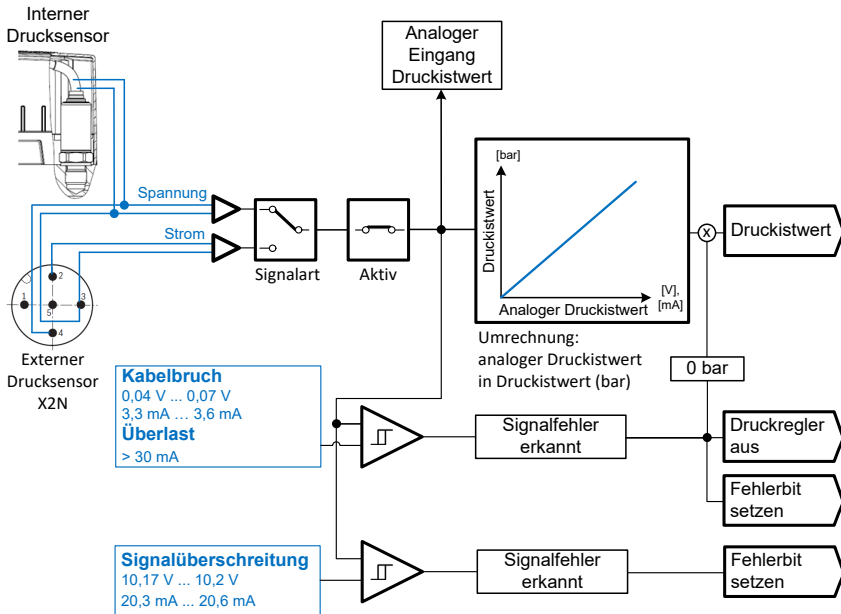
Interner Drucksensor

Spannung

Strom

1
2
3
4
5

Externer Drucksensor X2N

Signalart

Aktiv

Analoger Eingang Druckistwert

[bar]

Druckistwert

Analoger Druckistwert

[V], [mA]

Umrechnung: analoger Druckistwert in Druckistwert (bar)

Druckistwert

0 bar

Kabelbruch
0,04 V ... 0,07 V
3,3 mA ... 3,6 mA
Überlast
> 30 mA

Signalfehler erkannt

Druckregler aus

Fehlerbit setzen

Signalüberschreitung
10,17 V ... 10,2 V
20,3 mA ... 20,6 mA

Signalfehler erkannt

Fehlerbit setzen